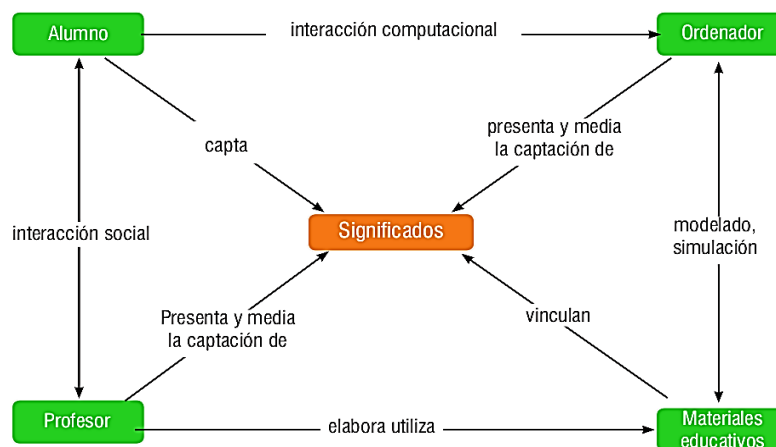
Alumno

interacción computacional

Ordenador

capta

presenta y media la captación de

interacción social

Significados

modelado, simulación

Presenta y media la captación de

vinculan

Profesor

elabora utiliza

Materiales educativos